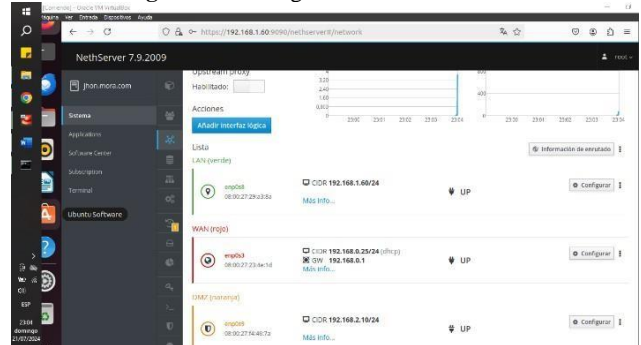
[Corriendo] - Oracle VM VirtualBox
Máquina Ver Entrada Dispositivos Ayuda

https://192.168.1.60:9090/nethserver#/network

NethServer 7.9.2009

root

jhon.mora.com

Sistema
Applications
Software Center
Subscription
Terminal

Ubuntu Software

Upstream proxy
Habilitado:

Acciones
Añadir interfaz lógica

Lista

Información de enrutado

LAN (verde)

enp0s8
08:00:27:29:a3:6z

CIDR 192.168.1.60/24
Más info...

UP

Configurar

WAN (rojo)

enp0s3
08:00:27:34:4e:1d

CIDR 192.168.0.25/24 (dhcp)
GW 192.168.0.1
Más info...

UP

Configurar

DMZ (naranja)

enp0s9
08:00:27:f4:49:7z

CIDR 192.168.2.10/24
Más info...

UP

Configurar

ESP
23:04
domingo
21/07/2024